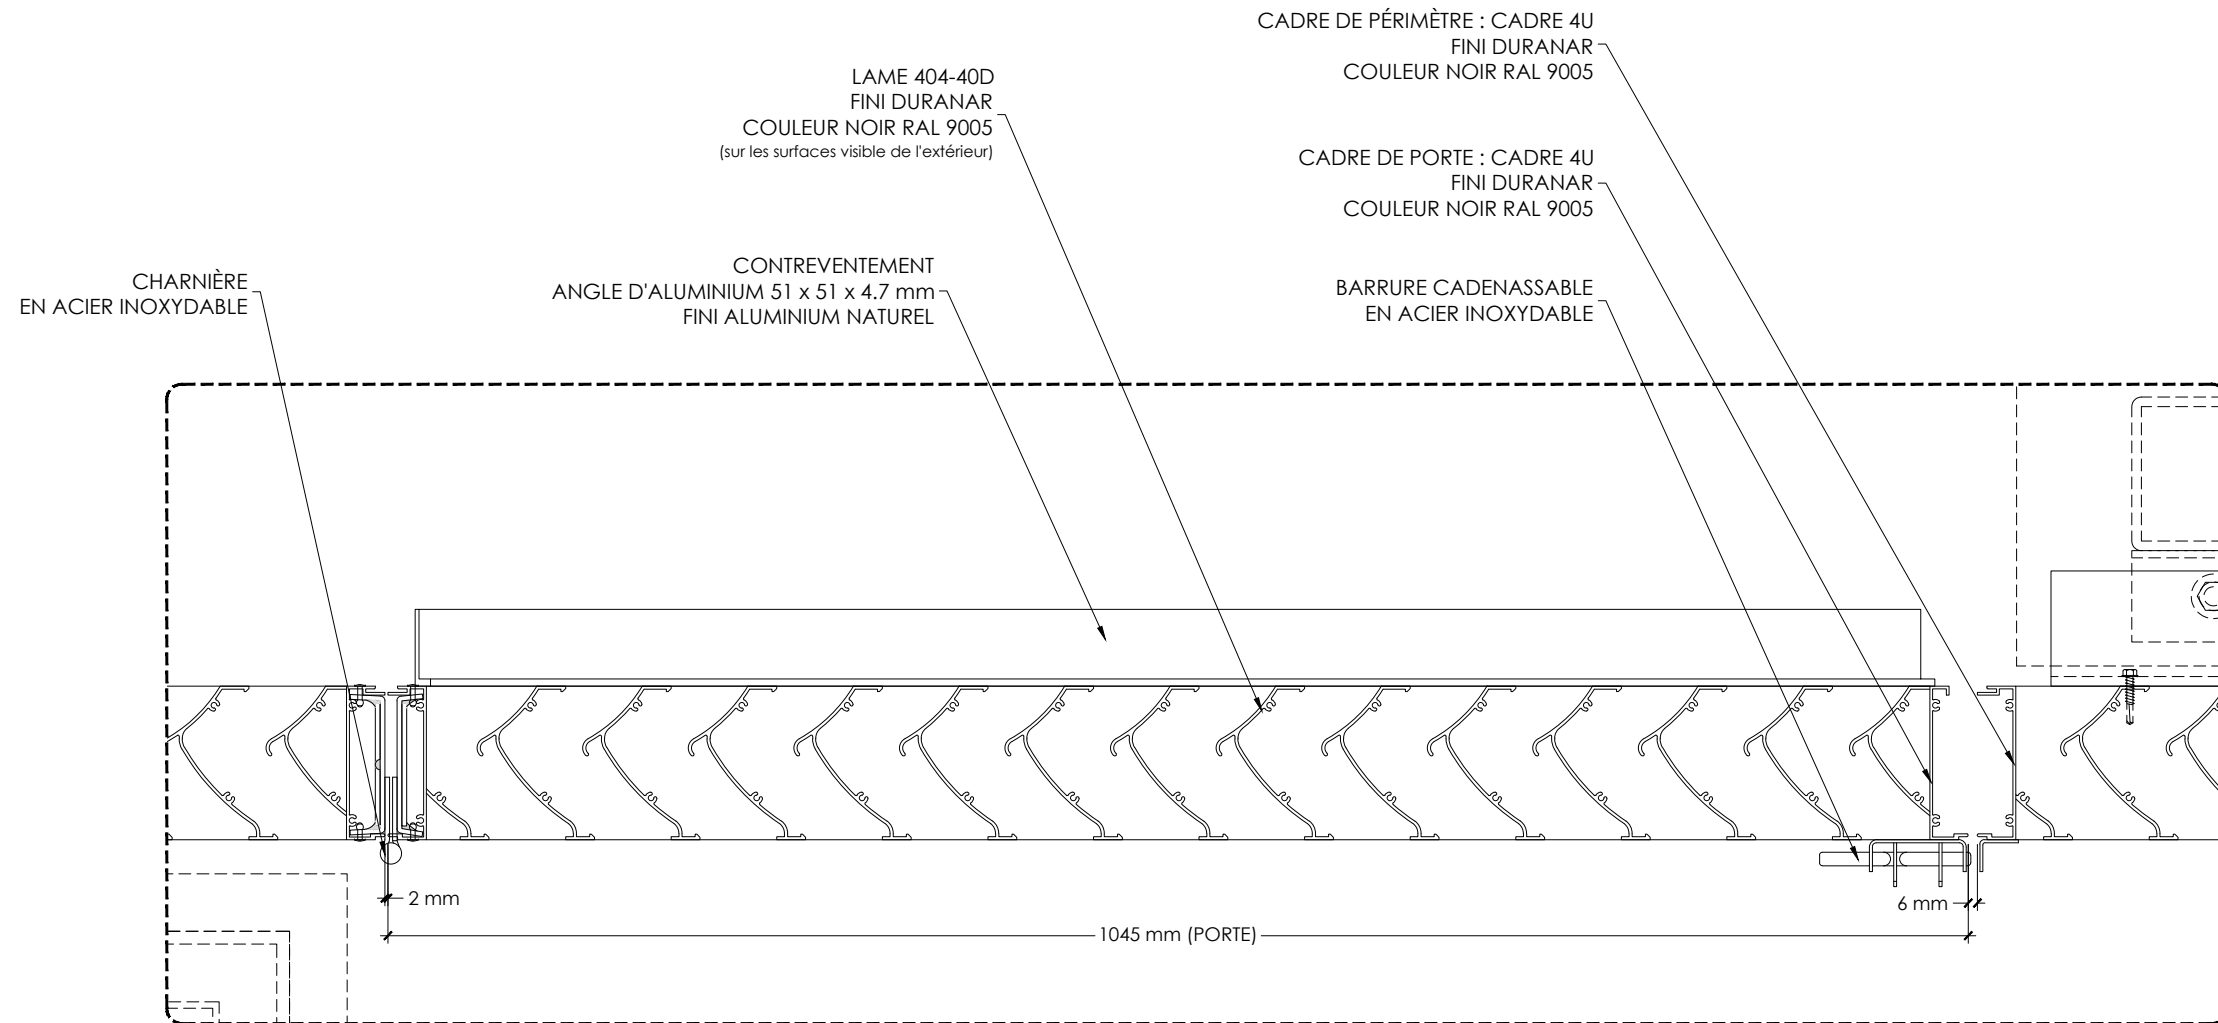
CADRE DE PÉRIMÈTRE : CADRE 4U
FINI DURANAR
COULEUR NOIR RAL 9005

LAME 404-40D
FINI DURANAR
COULEUR NOIR RAL 9005
(sur les surfaces visible de l'extérieur)

CADRE DE PORTE : CADRE 4U
FINI DURANAR
COULEUR NOIR RAL 9005

CHARNIÈRE
EN ACIER INOXYDABLE

CONTREVENTEMENT
ANGLE D'ALUMINIUM 51 x 51 x 4.7 mm
FINI ALUMINIUM NATUREL

BARRURE CADENASSABLE
EN ACIER INOXYDABLE

2 mm

6 mm

1045 mm (PORTE)